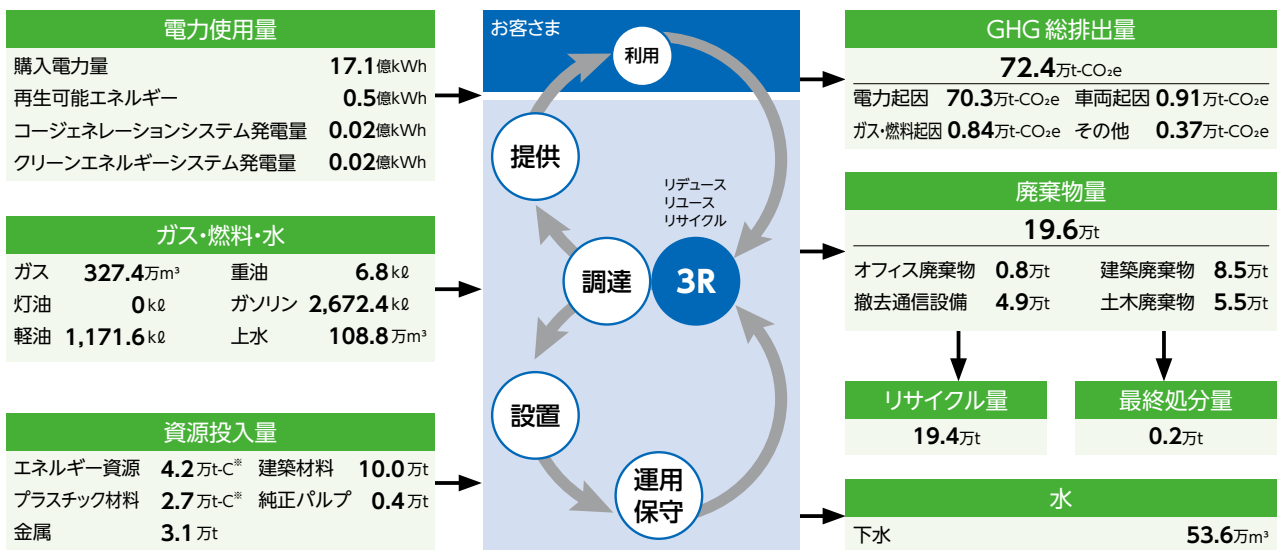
電力使用量

購入電力量 17.1億kWh
再生可能エネルギー 0.5億kWh
コージェネレーションシステム発電量 0.02億kWh
クリーンエネルギーシステム発電量 0.02億kWh

ガス・燃料・水

| ガス | 327.4万m³ | 重油 | 6.8kℓ |
|---|---|---|---|
| 灯油 | 0kℓ | ガソリン | 2,672.4kℓ |
| 軽油 | 1,171.6kℓ | 上水 | 108.8万m³ |

資源投入量

| エネルギー資源 | 4.2万t-C※ | 建築材料 | 10.0万t |
|---|---|---|---|
| プラスチック材料 | 2.7万t-C※ | 純正パルプ | 0.4万t |
| 金属 | 3.1万t | | |

お客さま

利用

提供

リデュース
リユース
リサイクル

調達

3R

設置

運用保守

GHG総排出量

72.4万t-CO₂e

| 電力起因 | 70.3万t-CO₂e | 車両起因 | 0.91万t-CO₂e |
|---|---|---|---|
| ガス・燃料起因 | 0.84万t-CO₂e | その他 | 0.37万t-CO₂e |

廃棄物量

19.6万t

| オフィス廃棄物 | 0.8万t | 建築廃棄物 | 8.5万t |
|---|---|---|---|
| 撤去通信設備 | 4.9万t | 土木廃棄物 | 5.5万t |

リサイクル量
19.4万t

最終処分量
0.2万t

水

下水 53.6万m³